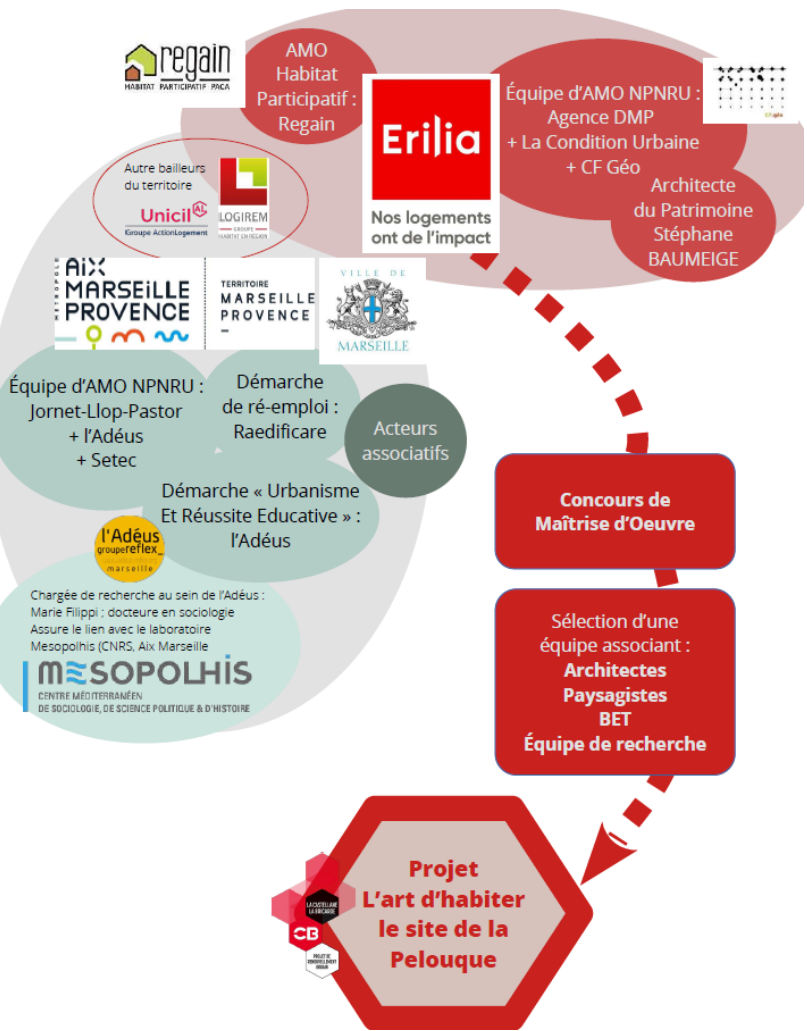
regain
HABITAT PARTICIPATIF PACA

AMO Habitat Participatif : Regain

Erilia
Nos logements ont de l'impact

Équipe d'AMO NPNRU : Agence DMP + La Condition Urbaine + CF Géo

CF géo

Architecte du Patrimoine Stéphane BAUMEIGE

Autre bailleurs du territoire
Unicil
Groupe ActionLogement
LOGIREM
GROUPE HABITAT EN RÉGION

MÉTROPOLE AIX MARSEILLE PROVENCE

TERRITOIRE MARSEILLE PROVENCE

VILLE DE MARSEILLE

Équipe d'AMO NPNRU : Jornet-Llop-Pastor + l'Adéus + Setec

Démarche de ré-emploi : Raedificare

Acteurs associatifs

Démarche « Urbanisme Et Réussite Educative » : l'Adéus

l'Adéus groupereflex
marseille

Chargée de recherche au sein de l'Adéus : Marie Filippi ; docteure en sociologie
Assure le lien avec le laboratoire Mesopolhis (CNRS, Aix Marseille

MESOPOLHIS
CENTRE MÉDITERRANÉEN DE SOCIOLOGIE, DE SCIENCE POLITIQUE & D'HISTOIRE

Concours de Maîtrise d'Oeuvre

Sélection d'une équipe associant :
Architectes
Paysagistes
BET
Équipe de recherche

LA CASTELLANE LA BRICARDE
CB
PROJET DE RENOUVELLEMENT URBAIN

Projet L'art d'habiter le site de la Pelouque